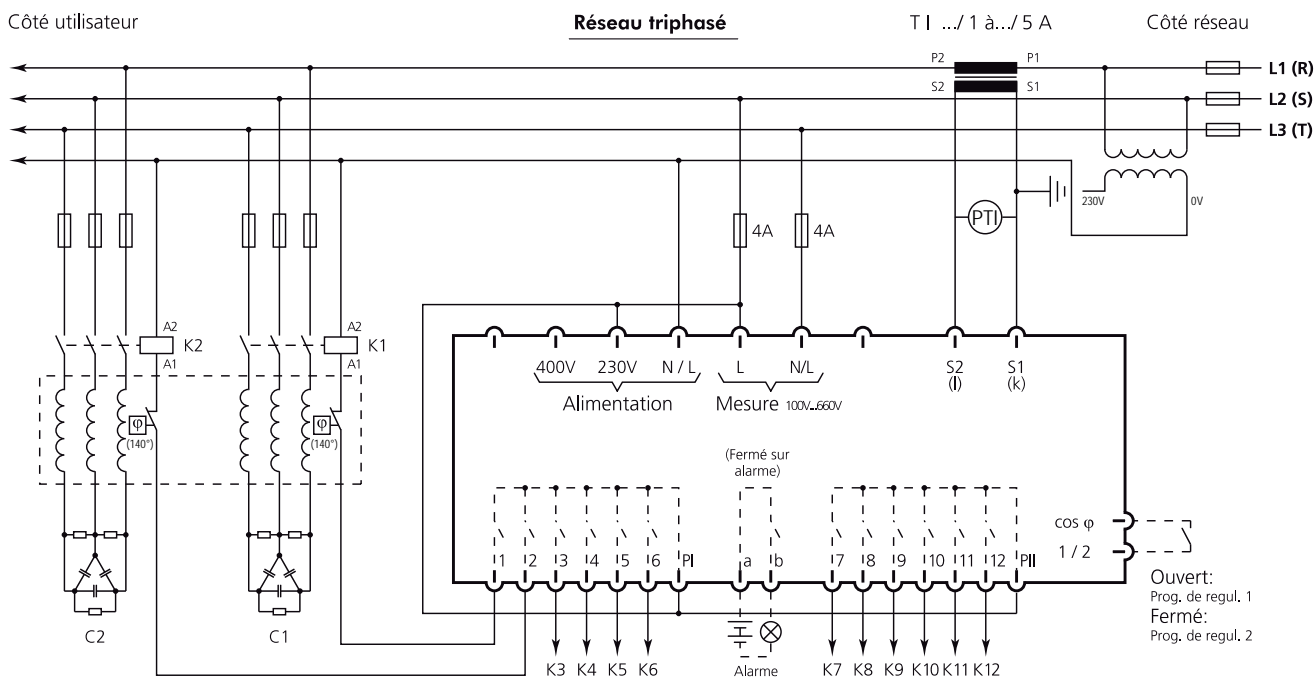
Côté utilisateur

Réseau triphasé

T I .../ 1 à.../ 5 A

Côté réseau

P2 P1
S2 S1

L1 (R)
L2 (S)
L3 (T)

4A 4A

PTI

230V 0V

A2
K2
A1

A2
K1
A1

φ
(140°)

φ
(140°)

400V 230V N / L
Alimentation

L N/L
Mesure 100V...660V

S2 S1
(l) (k)

(Fermé sur alarme)

1 2 3 4 5 6 PI a b 7 8 9 10 11 12 PII

cos φ
1 / 2

Ouvert:
Prog. de regul. 1
Fermé:
Prog. de regul. 2

C2 C1

K3 K4 K5 K6 Alarme K7 K8 K9 K10 K11 K12